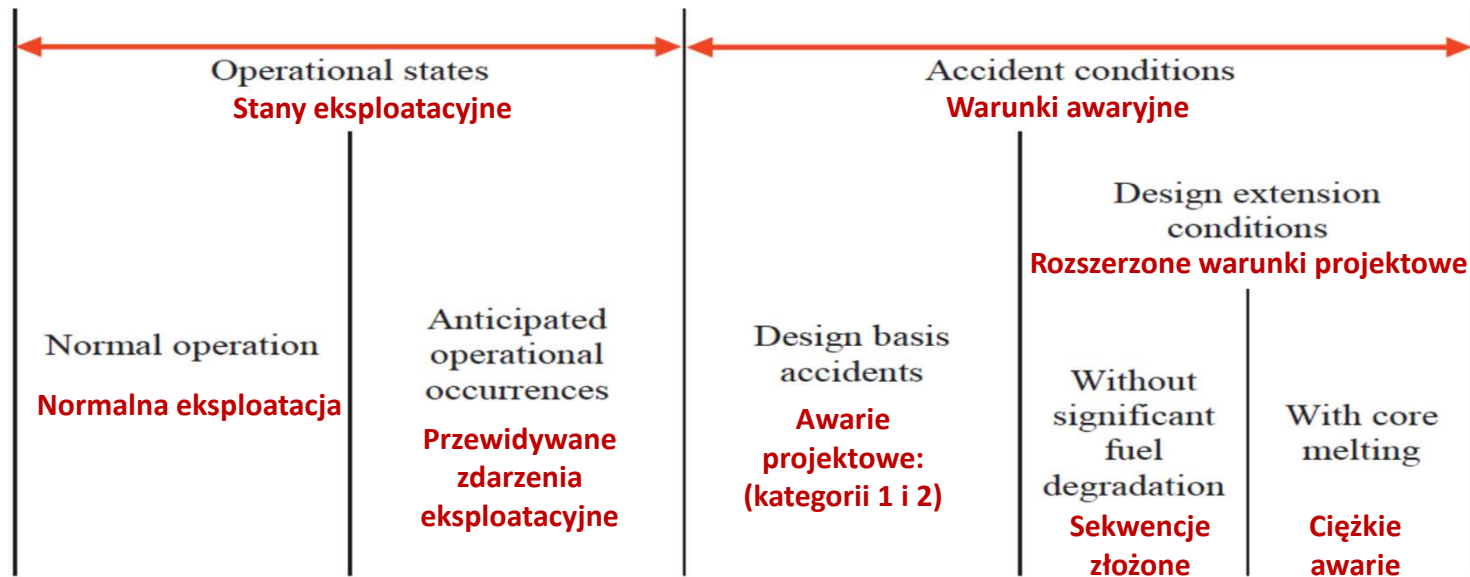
Operational states
Stany eksploatacyjne

Accident conditions
Warunki awaryjne

Design extension conditions
Rozszerzone warunki projektowe

Normal operation
Normalna eksploatacja

Anticipated operational occurrences
Przewidywane zdarzenia eksploatacyjne

Design basis accidents
Awarie projektowe: (kategorii 1 i 2)

Without significant fuel degradation
Sekwencje złożone

With core melting
Ciężkie awarie